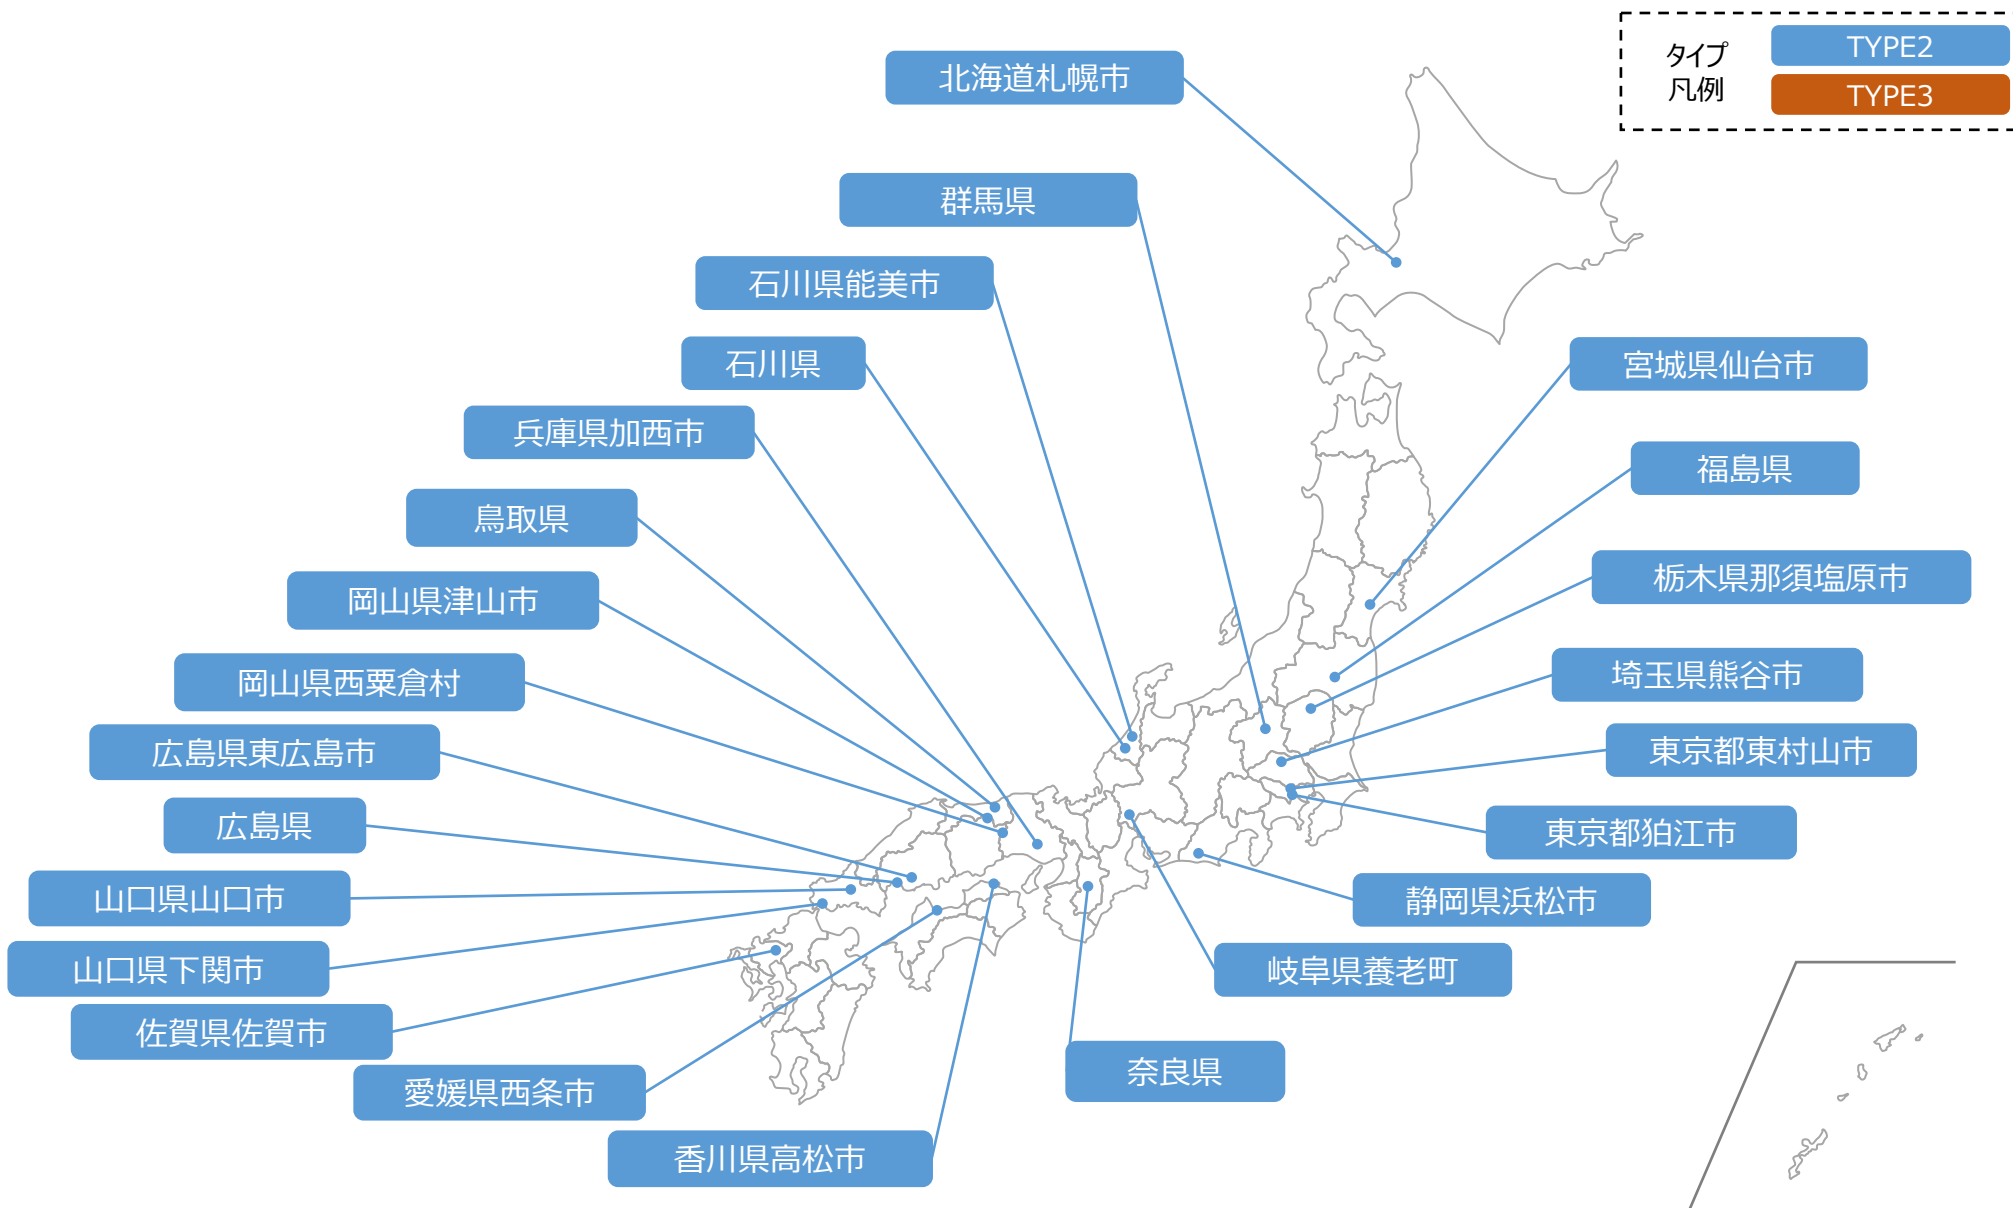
タイプ
凡例
TYPE2
TYPE3

北海道札幌市
群馬県
石川県能美市
石川県
兵庫県加西市
鳥取県
岡山県津山市
岡山県西粟倉村
広島県東広島市
広島県
山口県山口市
山口県下関市
佐賀県佐賀市
愛媛県西条市
香川県高松市

宮城県仙台市
福島県
栃木県那須塩原市
埼玉県熊谷市
東京都東村山市
東京都狛江市
静岡県浜松市
岐阜県養老町
奈良県